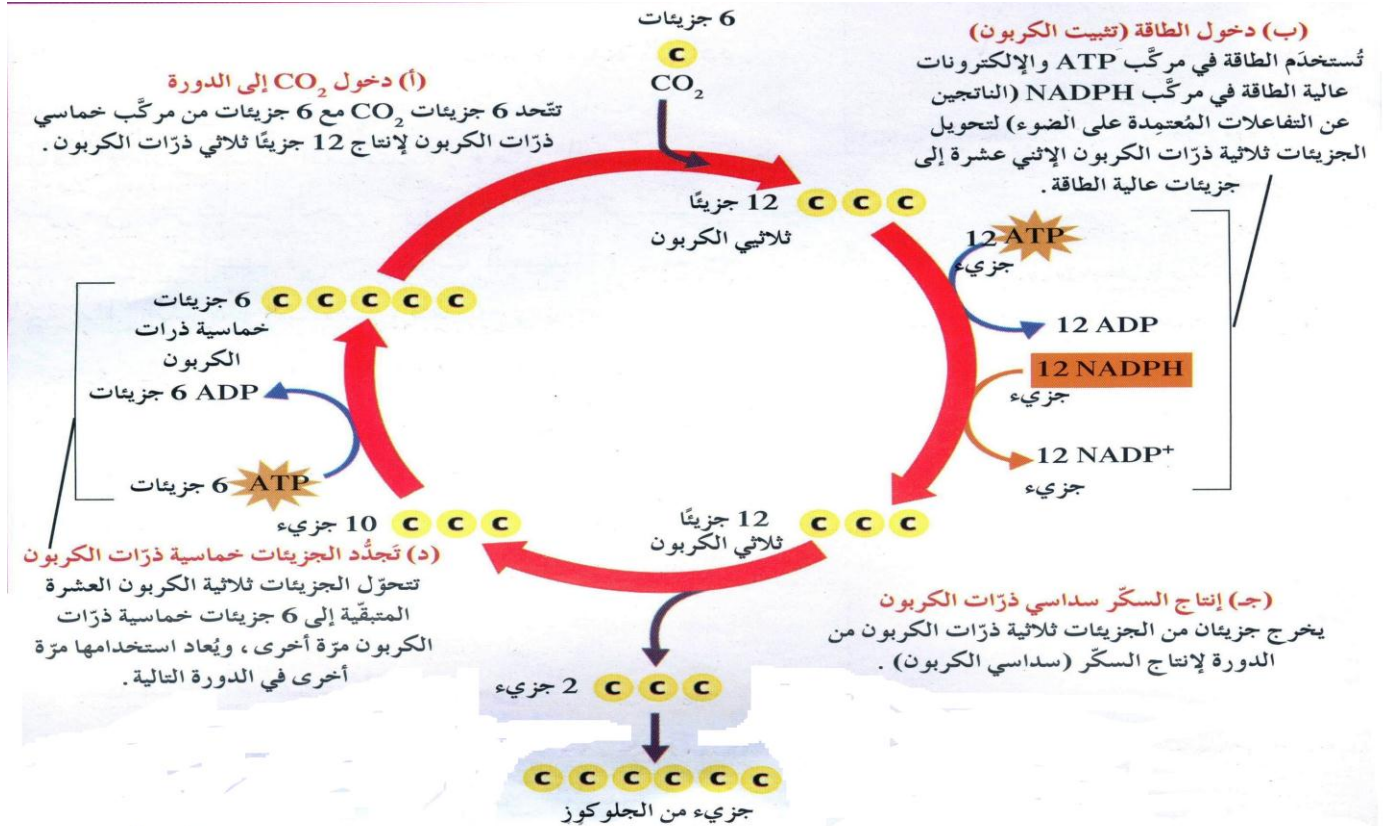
6 جزيئات
C
$CO_2$

(أ) دخول $CO_2$ إلى الدورة
تتّحد 6 جزيئات $CO_2$ مع 6 جزيئات من مركّب خماسي ذرّات الكربون لإنتاج 12 جزيئًا ثلاثي ذرّات الكربون.

(ب) دخول الطاقة (تثبيت الكربون)
تُستخدَم الطاقة في مركّب ATP والإلكترونات عالية الطاقة في مركّب NADPH (الناتجين عن التفاعلات المُعتمِدة على الضوء) لتحويل الجزيئات ثلاثية ذرّات الكربون الإثني عشرة إلى جزيئات عالية الطاقة.

12 جزيئًا ثلاثيي الكربون C C C

12 ATP جزيء
12 ADP
12 NADPH جزيء
12 $NADP^+$ جزيء

6 جزيئات خماسية ذرات الكربون C C C C C
6 ADP جزيئات
6 ATP جزيئات

10 جزيء C C C
12 جزيئًا ثلاثي الكربون C C C

(د) تجدُّد الجزيئات خماسية ذرّات الكربون
تتحوّل الجزيئات ثلاثية ذرّات الكربون العشرة المتبقّية إلى 6 جزيئات خماسية ذرّات الكربون مرّة أخرى، ويُعاد استخدامها مرّة أخرى في الدورة التالية.

(ج) إنتاج السكّر سداسي ذرّات الكربون
يخرج جزيئان من الجزيئات ثلاثية ذرّات الكربون من الدورة لإنتاج السكّر (سداسي الكربون).

2 جزيء C C C

C C C C C C
جزيء من الجلوكوز